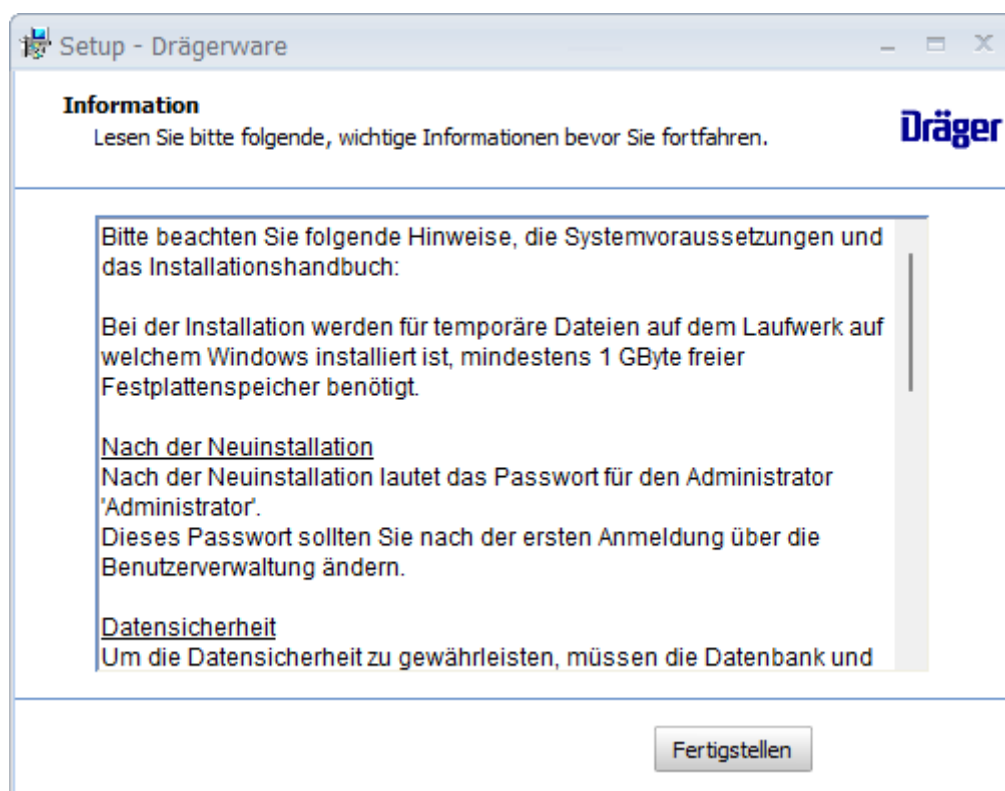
Setup - Drägerware

Information

Lesen Sie bitte folgende, wichtige Informationen bevor Sie fortfahren.

Dräger

Bitte beachten Sie folgende Hinweise, die Systemvoraussetzungen und das Installationshandbuch:

Bei der Installation werden für temporäre Dateien auf dem Laufwerk auf welchem Windows installiert ist, mindestens 1 GByte freier Festplattenspeicher benötigt.

Nach der Neuinstallation
Nach der Neuinstallation lautet das Passwort für den Administrator 'Administrator'.
Dieses Passwort sollten Sie nach der ersten Anmeldung über die Benutzerverwaltung ändern.

Datensicherheit
Um die Datensicherheit zu gewährleisten, müssen die Datenbank und

Fertigstellen